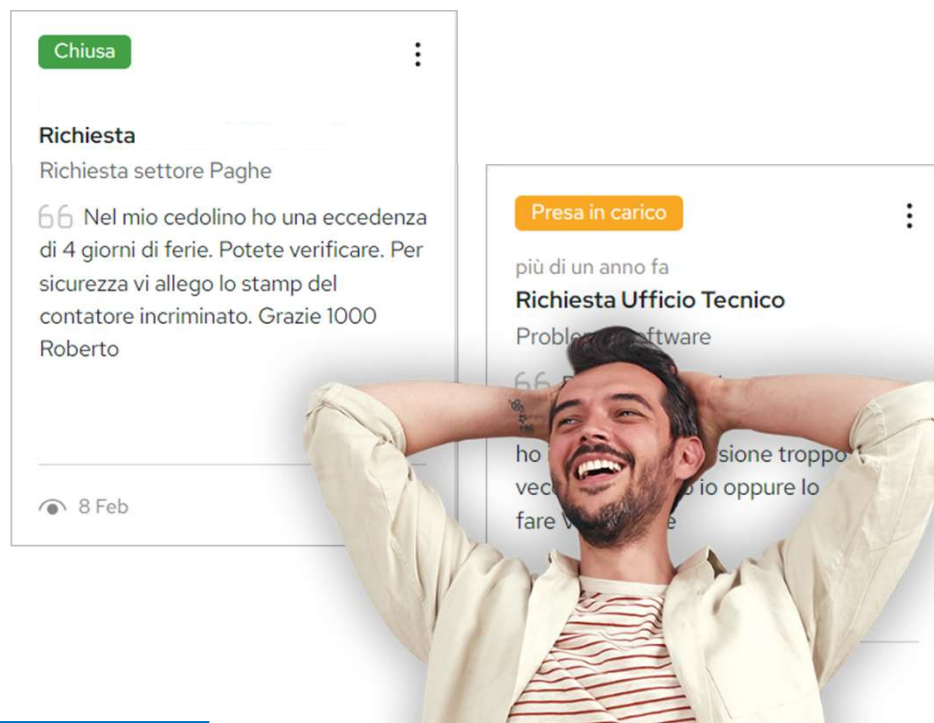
Chiusa

Richiesta

Richiesta settore Paghe

Nel mio cedolino ho una eccedenza di 4 giorni di ferie. Potete verificare. Per sicurezza vi allego lo stamp del contatore incriminato. Grazie 1000 Roberto

8 Feb

Presa in carico

più di un anno fa

Richiesta Ufficio Tecnico

Proble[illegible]ftware

ho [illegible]sione troppo vec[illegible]o io oppure lo fare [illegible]e